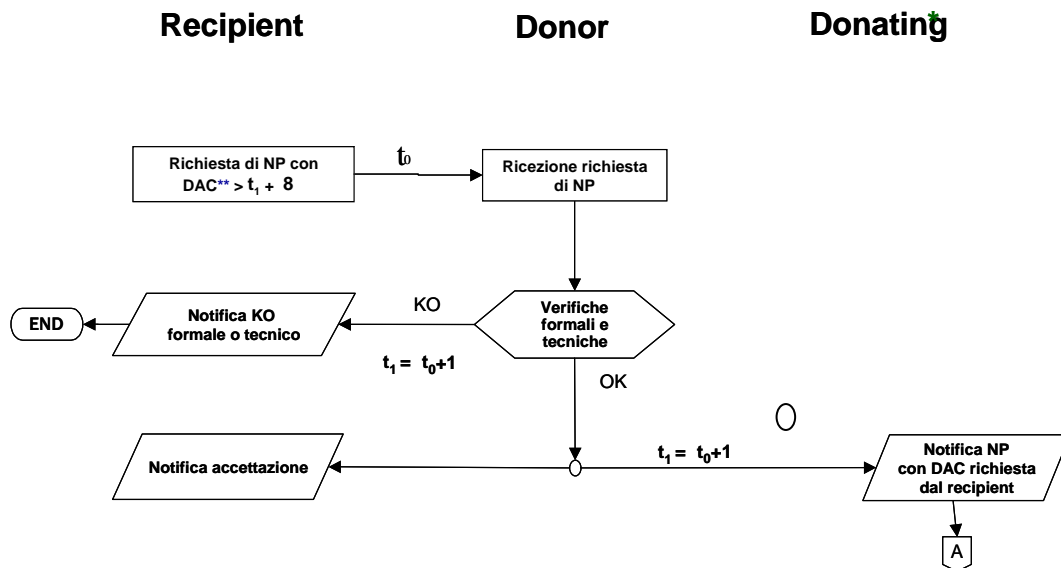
Recipient

Donor

Donating*

Richiesta di NP con DAC** > $t_1$ + 8

$t_0$

Ricezione richiesta di NP

END

Notifica KO formale o tecnico

KO

Verifiche formali e tecniche

$t_1 = t_0+1$

OK

Notifica accettazione

$t_1 = t_0+1$

Notifica NP con DAC richiesta dal recipient

A